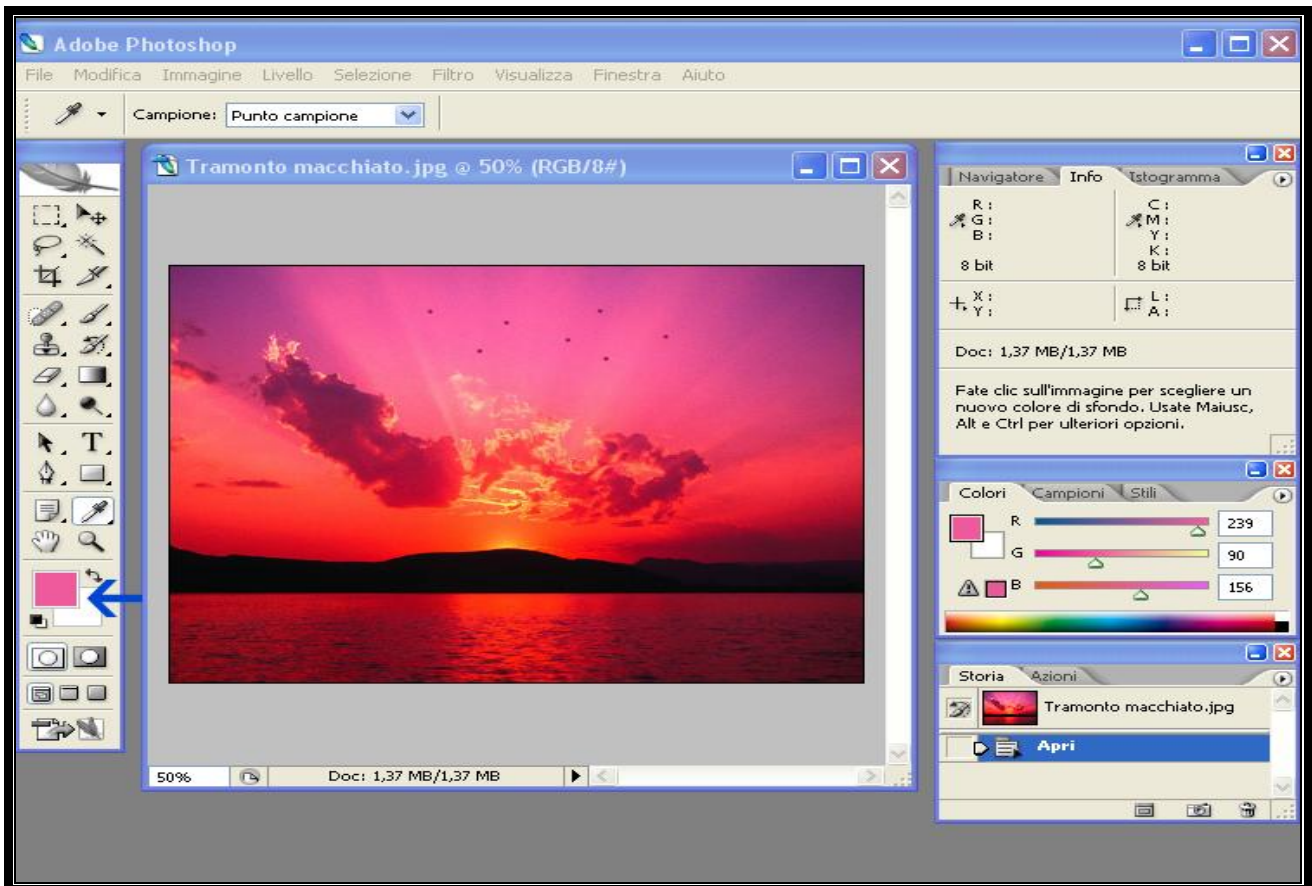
Adobe Photoshop

File Modifica Immagine Livello Selezione Filtro Visualizza Finestra Aiuto

Campione: Punto campione

Tramonto macchiato.jpg @ 50% (RGB/8#)

50%

Doc: 1,37 MB/1,37 MB

Navigatore Info Istogramma

R:
G:
B:

8 bit

C:
M:
Y:
K:

8 bit

X:
Y:

L:
A:

Doc: 1,37 MB/1,37 MB

Fate clic sull'immagine per scegliere un nuovo colore di sfondo. Usate Maiusc, Alt e Ctrl per ulteriori opzioni.

Colori Campioni Stili

R 239
G 90
B 156

Storia Azioni

Tramonto macchiato.jpg

Apri